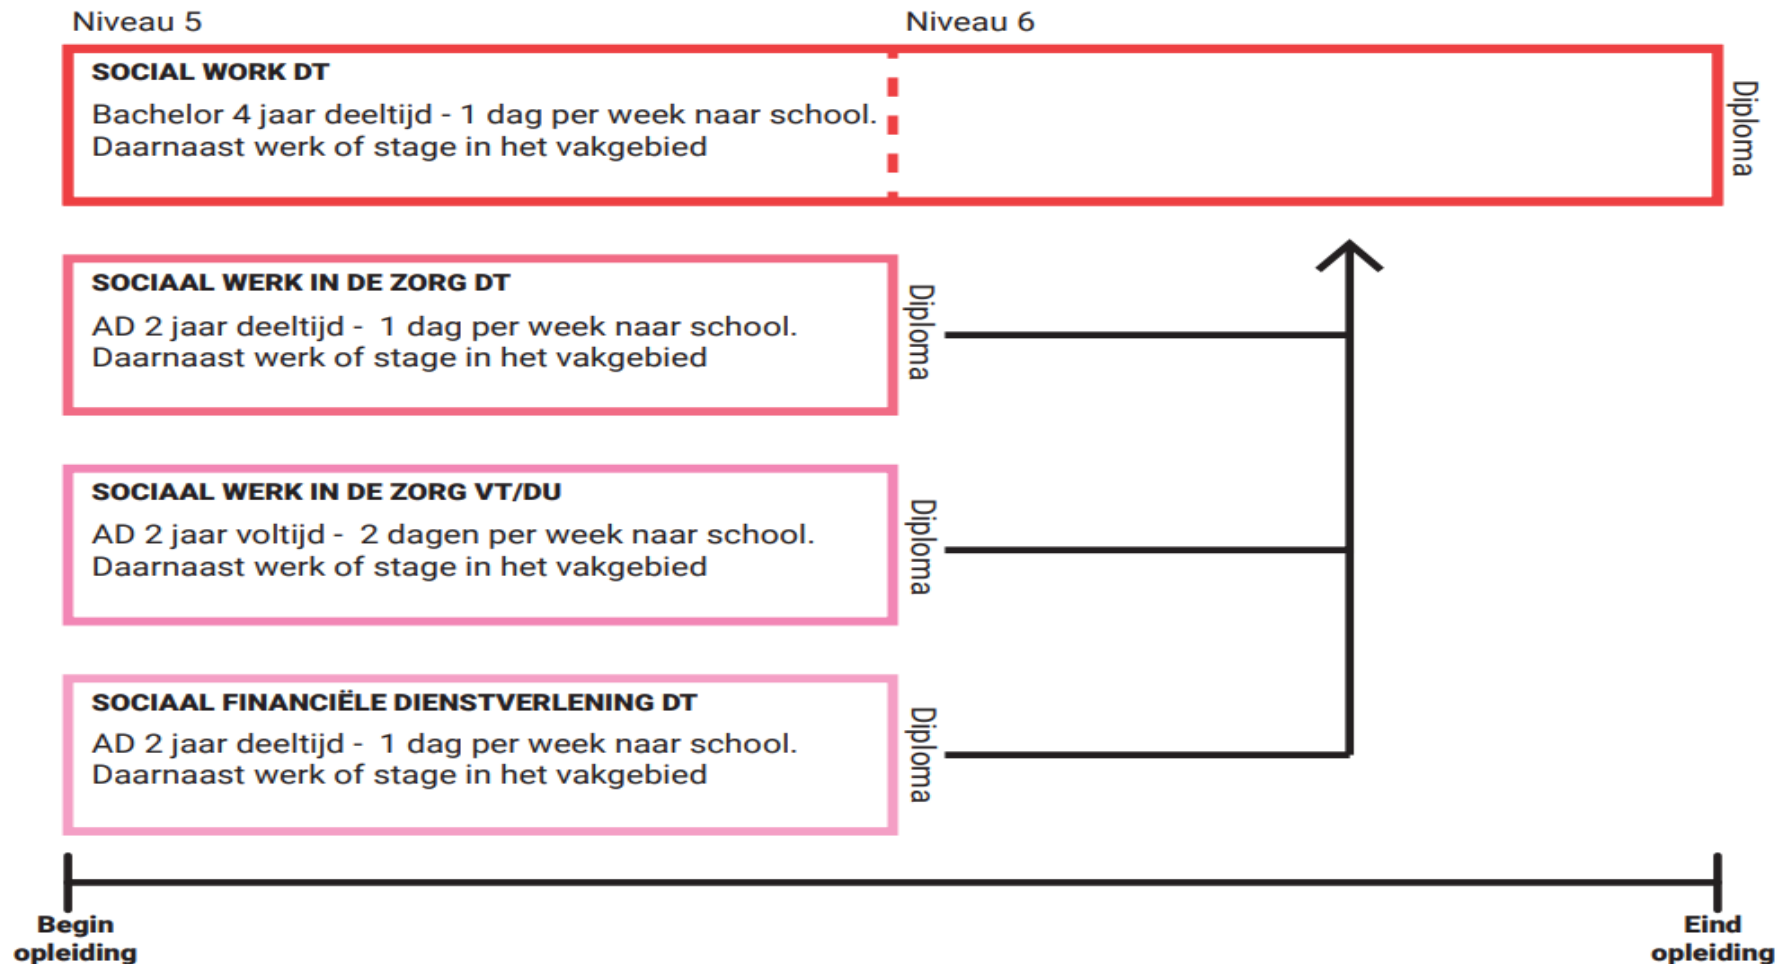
Niveau 5

Niveau 6

SOCIAL WORK DT

Bachelor 4 jaar deeltijd - 1 dag per week naar school. Daarnaast werk of stage in het vakgebied

Diploma

SOCIAAL WERK IN DE ZORG DT

AD 2 jaar deeltijd - 1 dag per week naar school. Daarnaast werk of stage in het vakgebied

Diploma

SOCIAAL WERK IN DE ZORG VT/DU

AD 2 jaar voltijd - 2 dagen per week naar school. Daarnaast werk of stage in het vakgebied

Diploma

SOCIAAL FINANCIËLE DIENSTVERLENING DT

AD 2 jaar deeltijd - 1 dag per week naar school. Daarnaast werk of stage in het vakgebied

Diploma

Begin opleiding

Eind opleiding